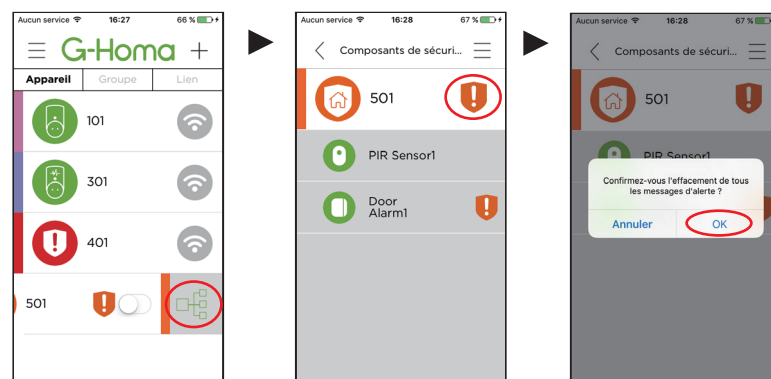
Aucun service 16:27 66 %

G-Homa +

Appareil | Groupe | Lien

101

301

401

501

Aucun service 16:28 67 %

Composants de sécuri...

501

PIR Sensor1

Door Alarm1

Aucun service 16:28 67 %

Composants de sécuri...

501

PIR Sensor1

Confirmez-vous l'effacement de tous les messages d'alerte ?

Annuler OK